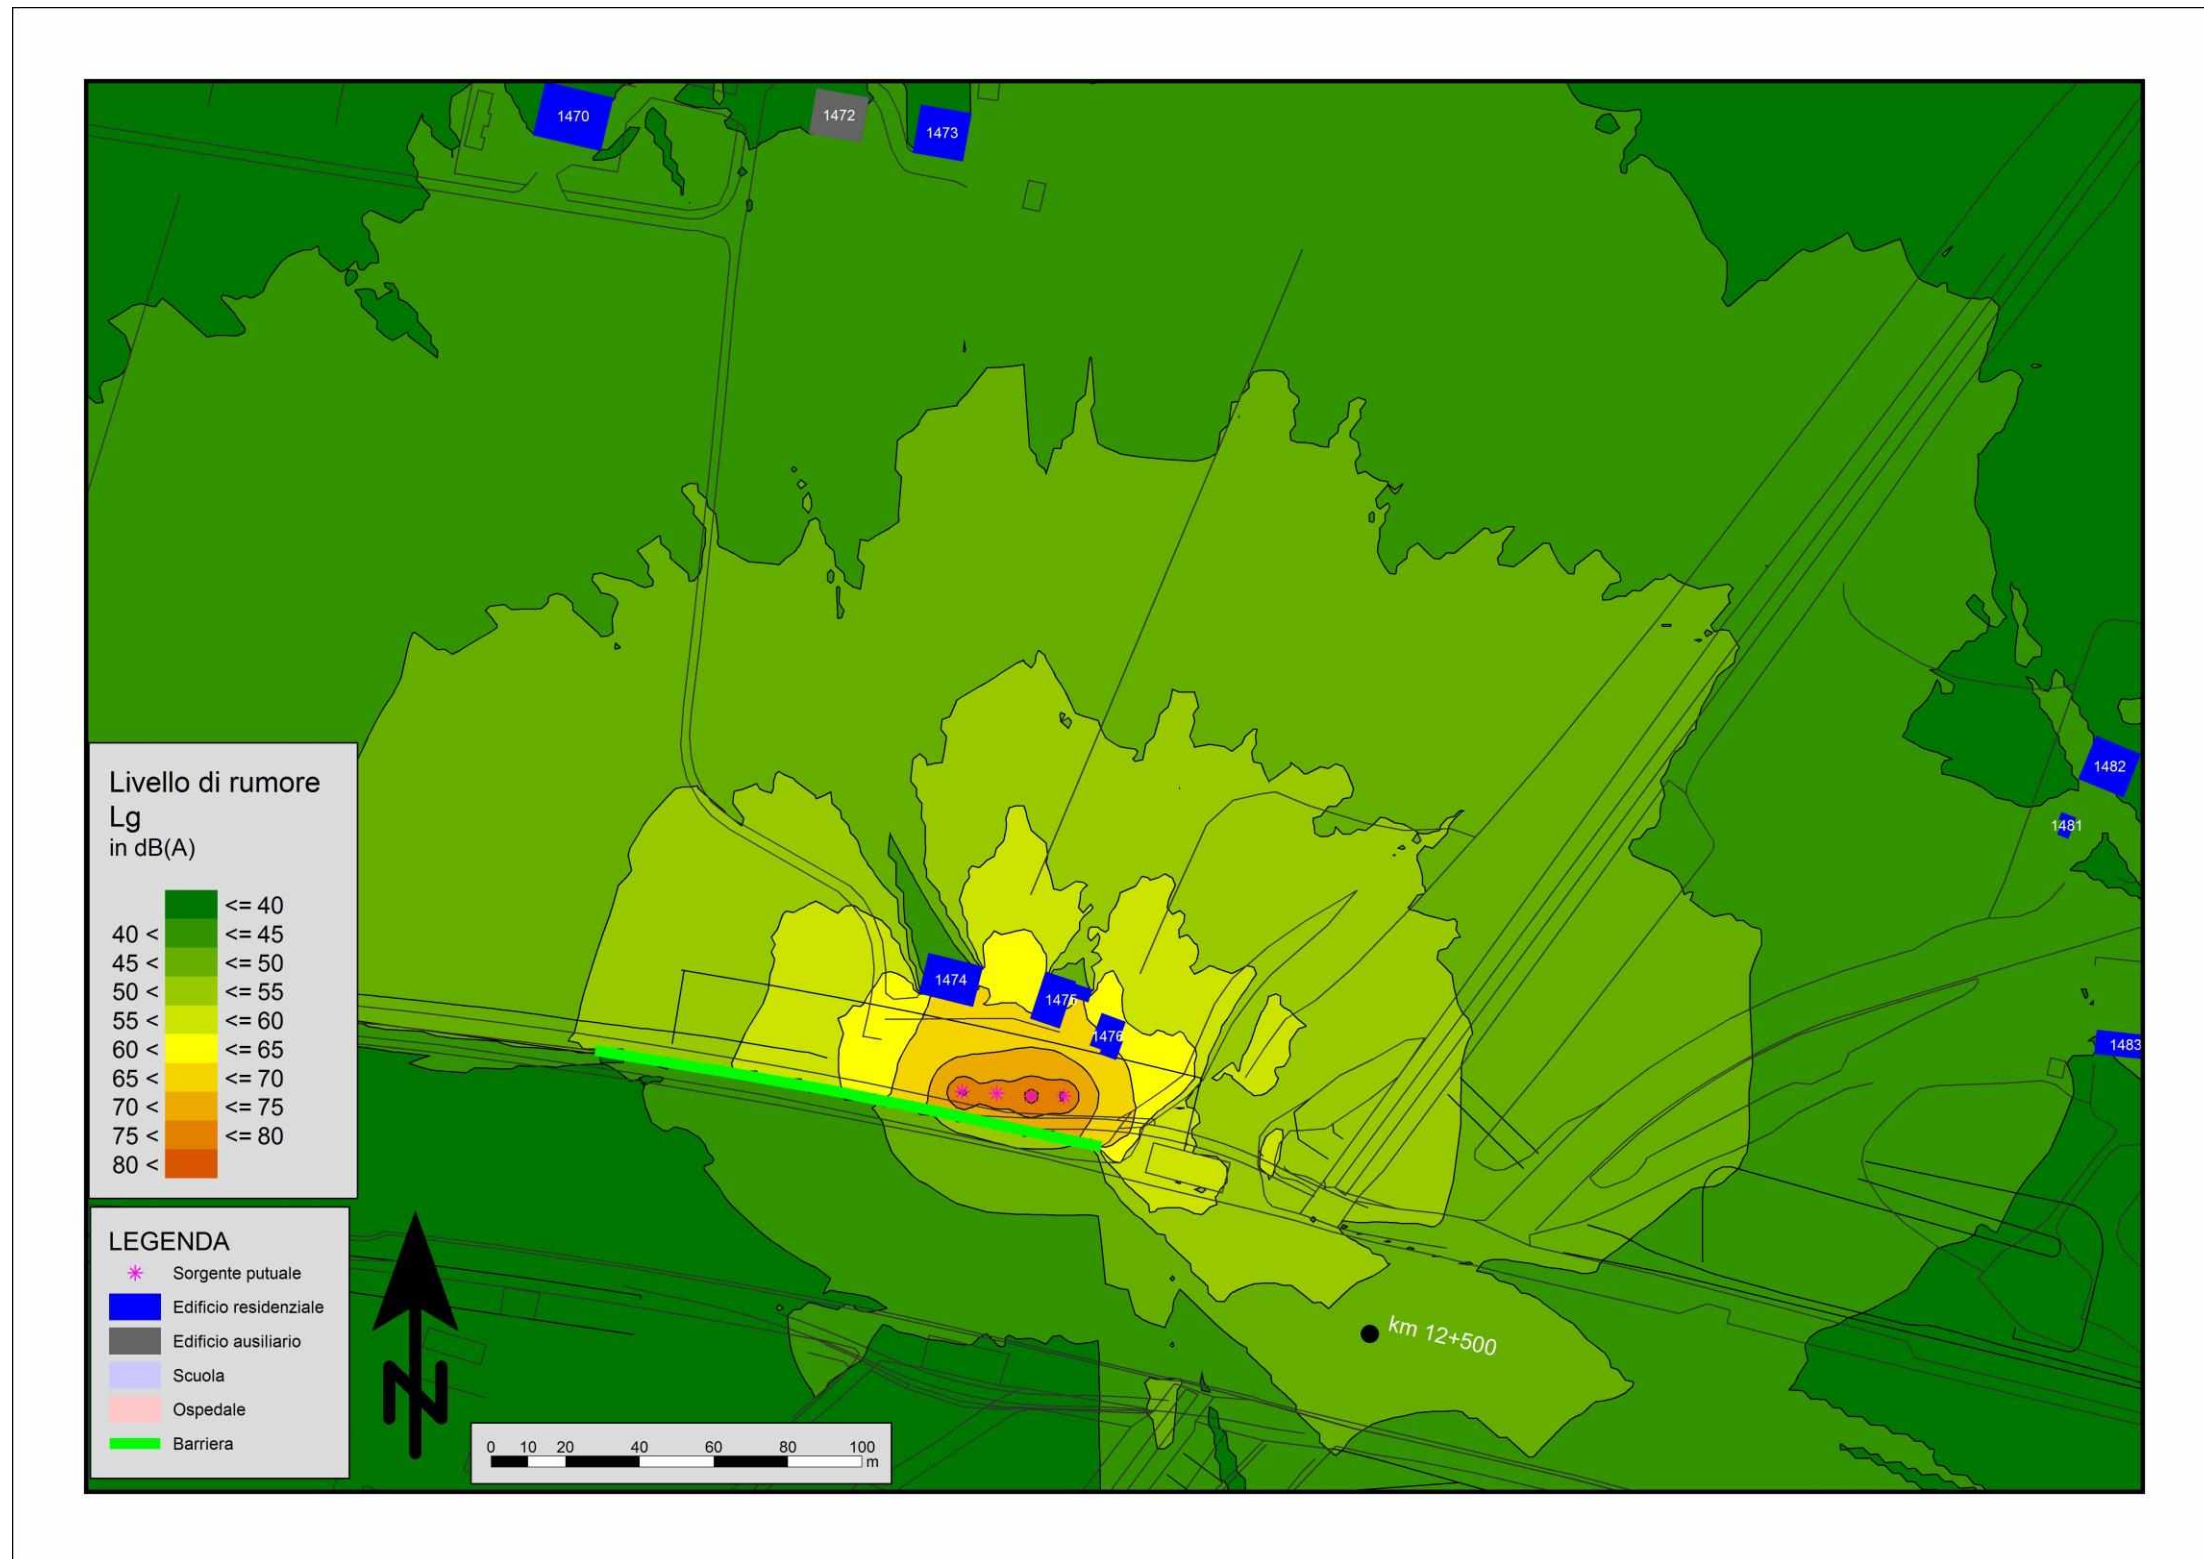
1470
1472
1473
1482
1481
1483
1474
1475
1476
km 12+500

Livello di rumore
Lg
in dB(A)

<= 40
40 < <= 45
45 < <= 50
50 < <= 55
55 < <= 60
60 < <= 65
65 < <= 70
70 < <= 75
75 < <= 80
80 <

LEGENDA
Sorgente putuale
Edificio residenziale
Edificio ausiliario
Scuola
Ospedale
Barriera

0 10 20 40 60 80 100 m